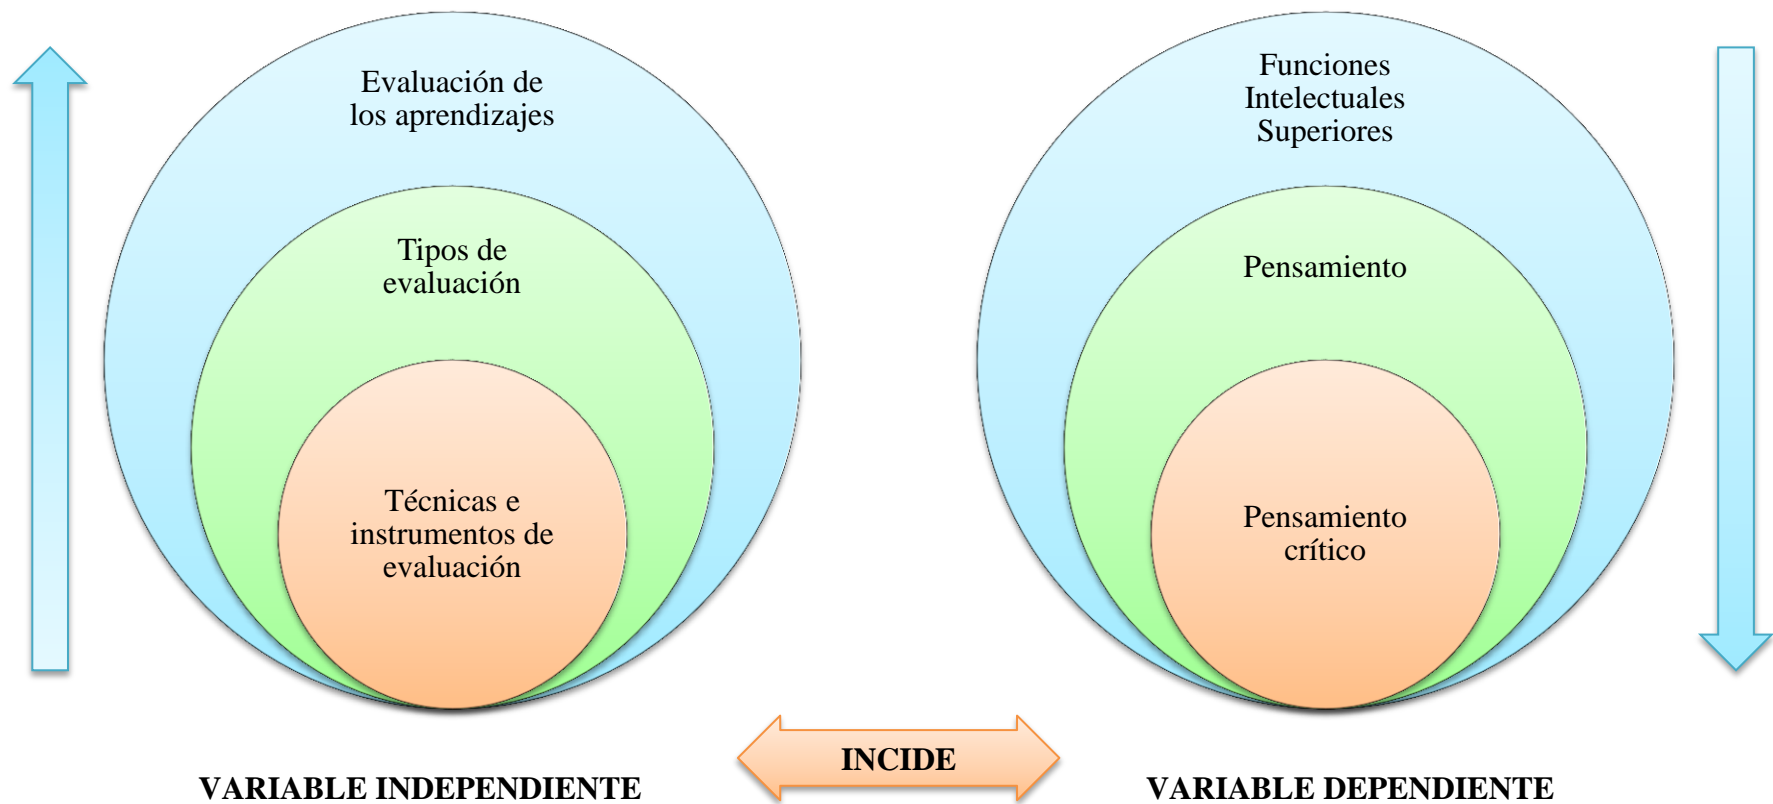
Evaluación de los aprendizajes

Tipos de evaluación

Técnicas e instrumentos de evaluación

Funciones Intelectuales Superiores

Pensamiento

Pensamiento crítico

VARIABLE INDEPENDIENTE

INCIDE

VARIABLE DEPENDIENTE